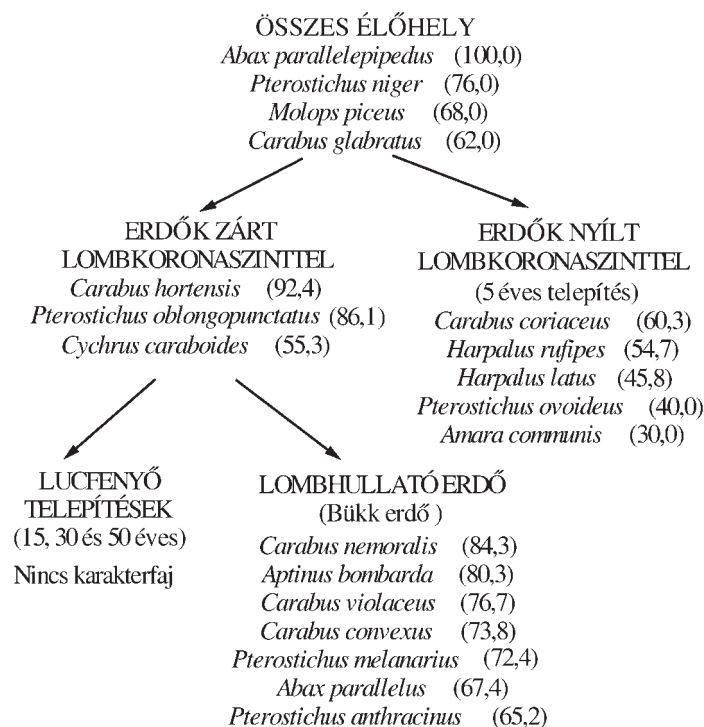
ÖSSZES ÉLŐHELY
Abax parallelepipedus (100,0)
Pterostichus niger (76,0)
Molops piceus (68,0)
Carabus glabratus (62,0)

ERDŐK ZÁRT LOMBKORONASZINTTEL
Carabus hortensis (92,4)
Pterostichus oblongopunctatus (86,1)
Cychrus caraboides (55,3)

ERDŐK NYÍLT LOMBKORONASZINTTEL
(5 éves telepítés)
Carabus coriaceus (60,3)
Harpalus rufipes (54,7)
Harpalus latus (45,8)
Pterostichus ovoideus (40,0)
Amara communis (30,0)

LUCFENYŐ TELEPÍTÉSEK
(15, 30 és 50 éves)
Nincs karakterfaj

LOMBHULLATÓ ERDŐ
(Bükk erdő )
Carabus nemoralis (84,3)
Aptinus bombarda (80,3)
Carabus violaceus (76,7)
Carabus convexus (73,8)
Pterostichus melanarius (72,4)
Abax parallelus (67,4)
Pterostichus anthracinus (65,2)